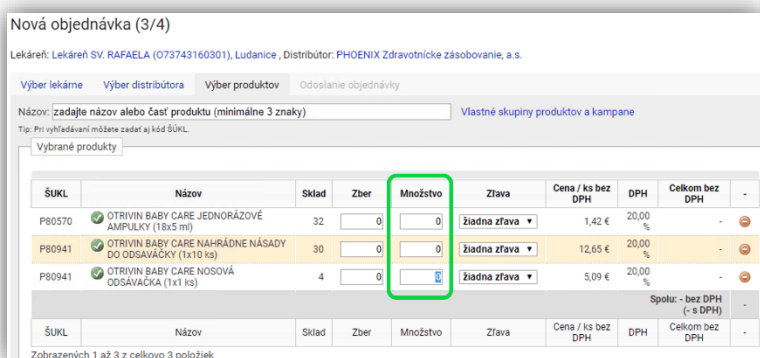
Nová objednávka (3/4)

Lekáreň: Lekáreň SV. RAFAELA (O73743160301), Ludanice , Distribútor: PHOENIX Zdravotnícke zásobovanie, a.s.

Výber lekárne | Výber distribútora | Výber produktov | Odoslanie objednávky

Názov: zadajte názov alebo časť produktu (minimálne 3 znaky) Vlastné skupiny produktov a kampane

Tip: Pri vyhľadávaní môžete zadať aj kód ŠÚKL.

Vybrané produkty

| ŠÚKL | Názov | Sklad | Zber | Množstvo | Zľava | Cena / ks bez DPH | DPH | Celkom bez DPH | - |
|---|---|---|---|---|---|---|---|---|---|
| P80570 | OTRIVIN BABY CARE JEDNORÁZOVÉ AMPULKY (18x5 ml) | 32 | 0 | 0 | žiadna zľava | 1,42 € | 20,00 % | - | |
| P80941 | OTRIVIN BABY CARE NAHRÁDNE NÁSADY DO ODSÁVAČKY (1x10 ks) | 30 | 0 | 0 | žiadna zľava | 12,65 € | 20,00 % | - | |
| P80941 | OTRIVIN BABY CARE NOSOVÁ ODSÁVAČKA (1x1 ks) | 4 | 0 | 0 | žiadna zľava | 5,09 € | 20,00 % | - | |
| | | | | | | | | Spolu: - bez DPH (- s DPH) | |
| ŠÚKL | Názov | Sklad | Zber | Množstvo | Zľava | Cena / ks bez DPH | DPH | Celkom bez DPH | - |

Zobrazených 1 až 3 z celkovo 3 položiek